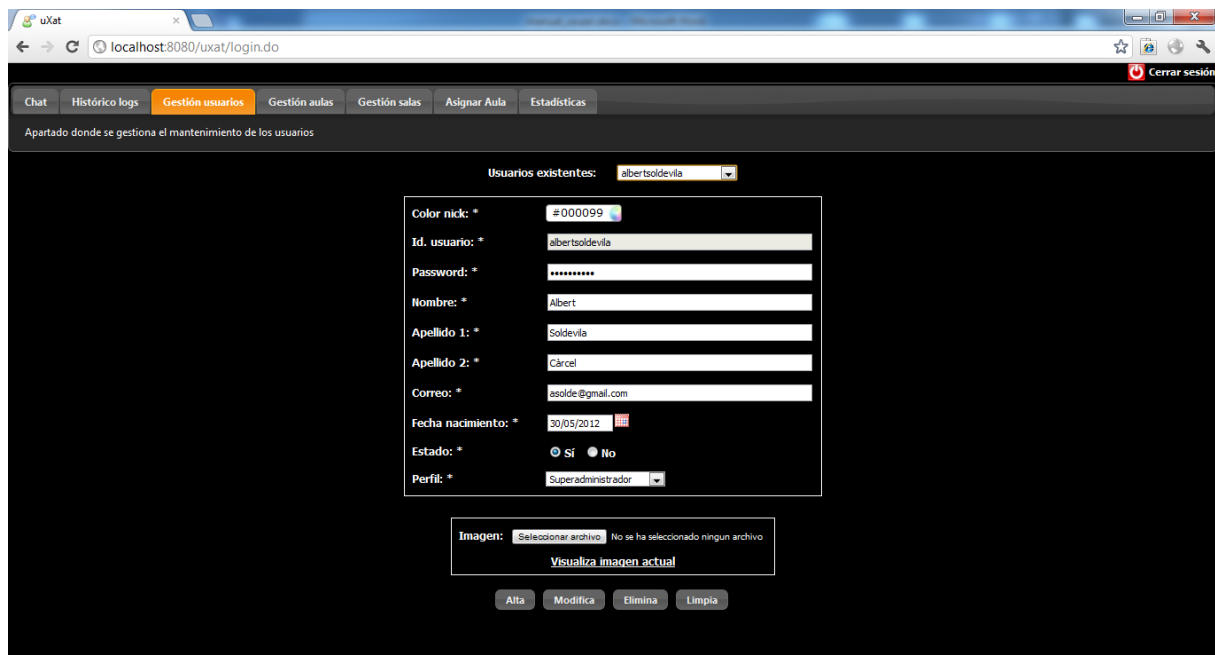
uXat

localhost:8080/uxat/login.do

Cerrar sesión

Chat | Histórico logs | Gestión usuarios | Gestión aulas | Gestión salas | Asignar Aula | Estadísticas

Apartado donde se gestiona el mantenimiento de los usuarios

Usuarios existentes: albertsoldevila

Color nick: * #000099

Id. usuario: * albertsoldevila

Password: * ••••••••••

Nombre: * Albert

Apellido 1: * Soldevila

Apellido 2: * Càrcel

Correo: * asolde@gmail.com

Fecha nacimiento: * 30/05/2012

Estado: * Sí No

Perfil: * Superadministrador

Imagen: Seleccionar archivo No se ha seleccionado ningun archivo

Visualiza imagen actual

Alta Modifica Elimina Limpia